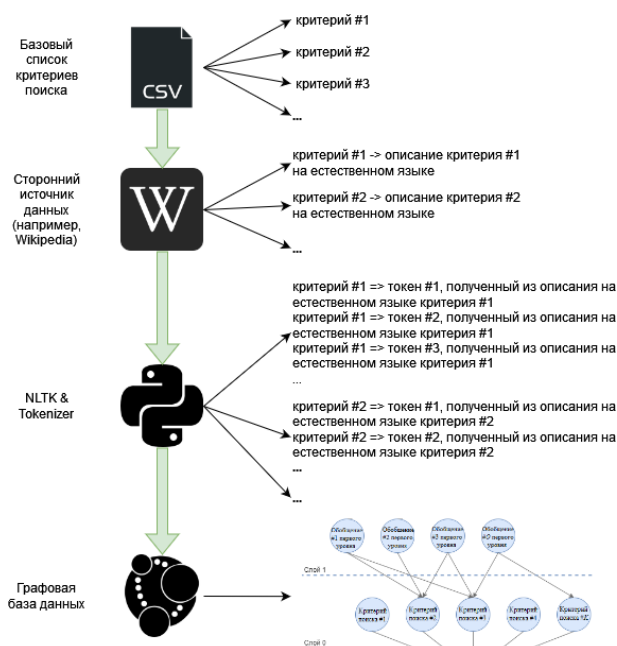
Базовый список критериев поиска

CSV

критерий #1

критерий #2

критерий #3

...

Сторонний источник данных (например, Wikipedia)

W

критерий #1 -> описание критерия #1 на естественном языке

критерий #2 -> описание критерия #2 на естественном языке

...

критерий #1 => токен #1, полученный из описания на естественном языке критерия #1
критерий #1 => токен #2, полученный из описания на естественном языке критерия #1
критерий #1 => токен #3, полученный из описания на естественном языке критерия #1
...

NLTK & Tokenizer

критерий #2 => токен #1, полученный из описания на естественном языке критерия #2
критерий #2 => токен #2, полученный из описания на естественном языке критерия #2
...

...

Графовая база данных

Обобщение #1 первого уровня

Обобщение #2 первого уровня

Обобщение #3 первого уровня

Обобщение #4 первого уровня

Слой 1

Критерий поиска #1

Критерий поиска #2

Критерий поиска #3

Критерий поиска #4

Критерий поиска #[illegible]

Слой 0